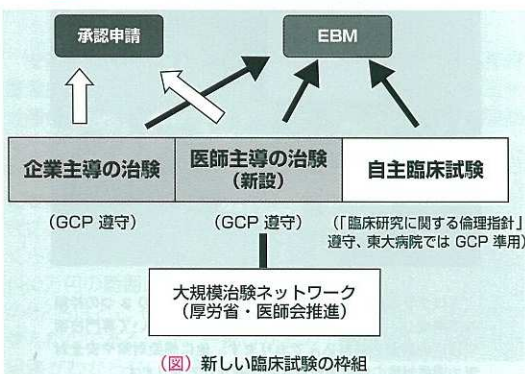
承認申請

EBM

企業主導の治験

医師主導の治験
（新設）

自主臨床試験

（GCP 遵守）

（GCP 遵守）

（「臨床研究に関する倫理指針」遵守、東大病院では GCP 準用）

大規模治験ネットワーク
（厚労省・医師会推進）

（図）新しい臨床試験の枠組